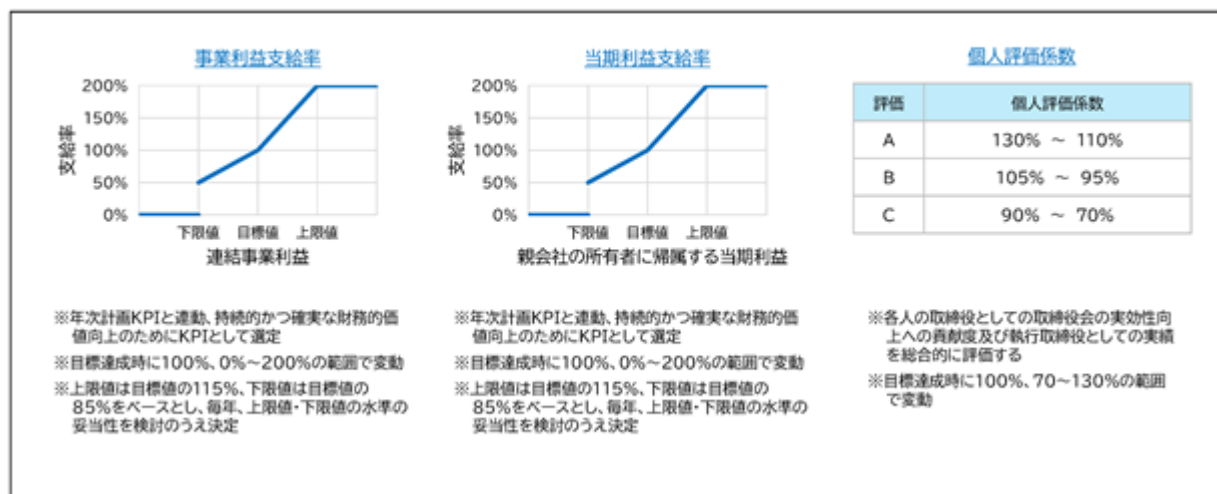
事業利益支給率

200%
150%
100%
50%
0%

支給率

下限値 目標値 上限値

連結事業利益

※年次計画KPIと連動、持続的かつ確実な財務的価値向上のためにKPIとして選定

※目標達成時に100%、0%～200%の範囲で変動

※上限値は目標値の115%、下限値は目標値の85%をベースとし、毎年、上限値・下限値の水準の妥当性を検討のうえ決定

当期利益支給率

200%
150%
100%
50%
0%

支給率

下限値 目標値 上限値

親会社の所有者に帰属する当期利益

※年次計画KPIと連動、持続的かつ確実な財務的価値向上のためにKPIとして選定

※目標達成時に100%、0%～200%の範囲で変動

※上限値は目標値の115%、下限値は目標値の85%をベースとし、毎年、上限値・下限値の水準の妥当性を検討のうえ決定

個人評価係数

| 評価 | 個人評価係数 |
|---|---|
| A | 130% ～ 110% |
| B | 105% ～ 95% |
| C | 90% ～ 70% |

※各人の取締役としての取締役会の実効性向上への貢献度及び執行取締役としての実績を総合的に評価する

※目標達成時に100%、70～130%の範囲で変動